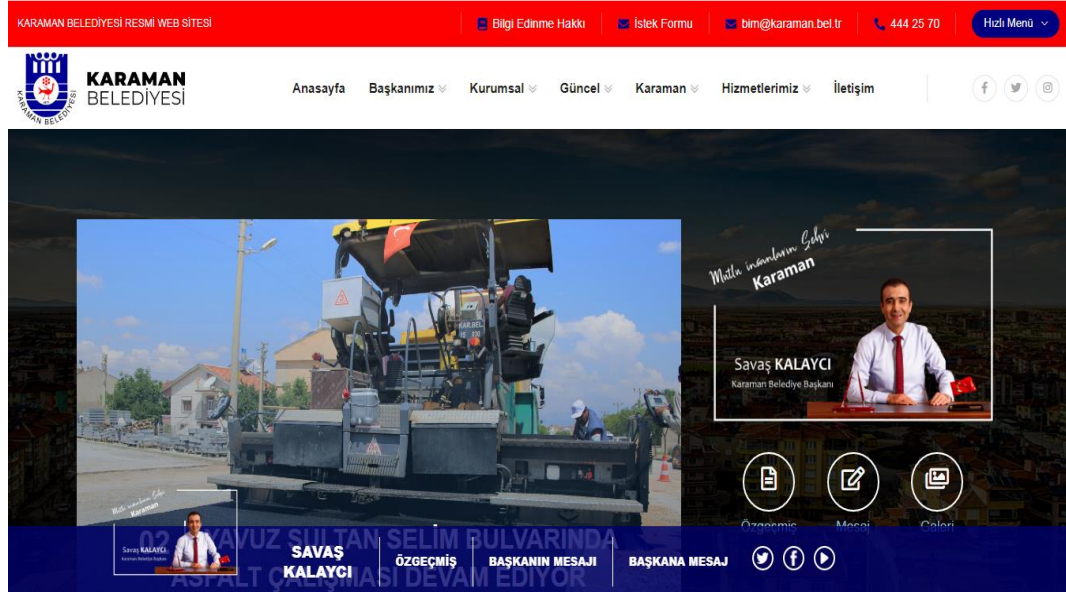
KARAMAN BELEDİYESİ RESMİ WEB SİTESİ

Bilgi Edinme Hakkı | İstek Formu | bim@karaman.bel.tr | 444 25 70 | Hızlı Menü

KARAMAN BELEDİYESİ

KARAMAN BELEDİYESİ

Anasayfa | Başkanımız | Kurumsal | Güncel | Karaman | Hizmetlerimiz | İletişim

Mutlu insanların Şehri Karaman

Savaş KALAYCI
Karaman Belediye Başkanı

Özgeçmiş | Mesaj | Galeri

02 YAVUZ SULTAN SELİM BULVARINDA ASFALT ÇALIŞMASI DEVAM EDİYOR

Mutlu insanların Şehri Karaman

Savaş KALAYCI
Karaman Belediye Başkanı

SAVAŞ KALAYCI | ÖZGEÇMİŞ | BAŞKANIN MESAJI | BAŞKANA MESAJ